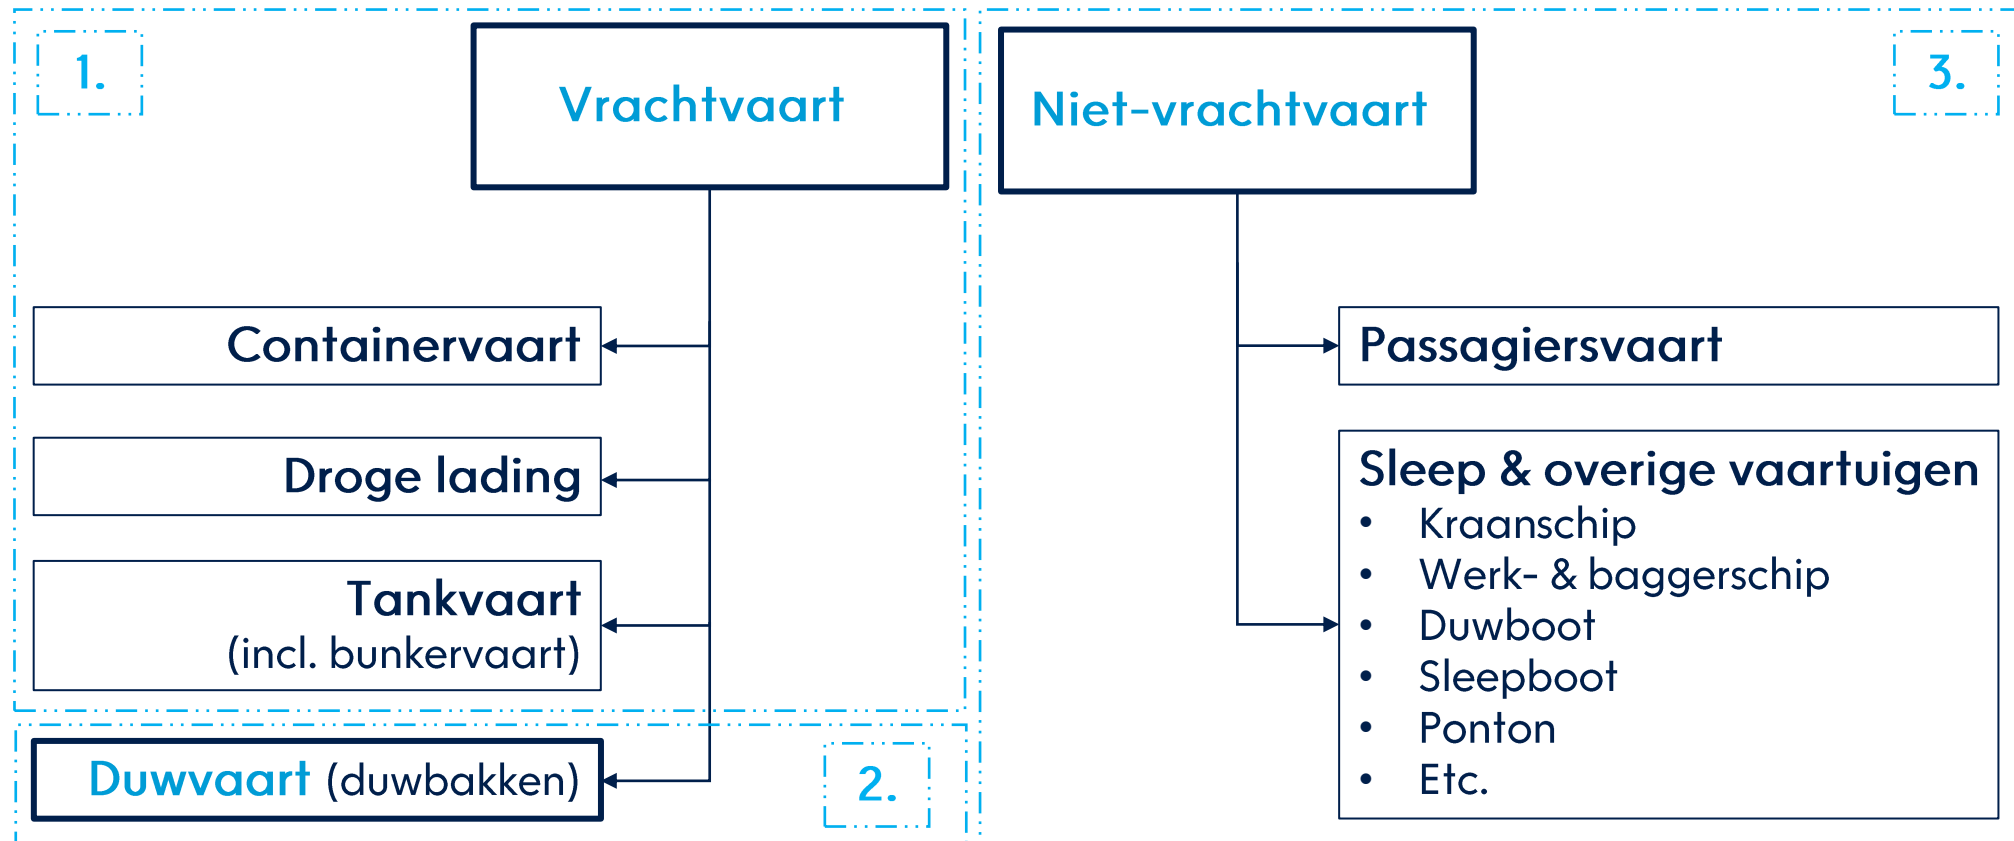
1.

Vrachtvaart

Containervaart

Droge lading

Tankvaart
(incl. bunkervaart)

Duwvaart (duwbakken)

2.

Niet-vrachtvaart

3.

Passagiersvaart

Sleep & overige vaartuigen
- Kraanschip
- Werk- & baggerschip
- Duwboot
- Sleepboot
- Ponton
- Etc.